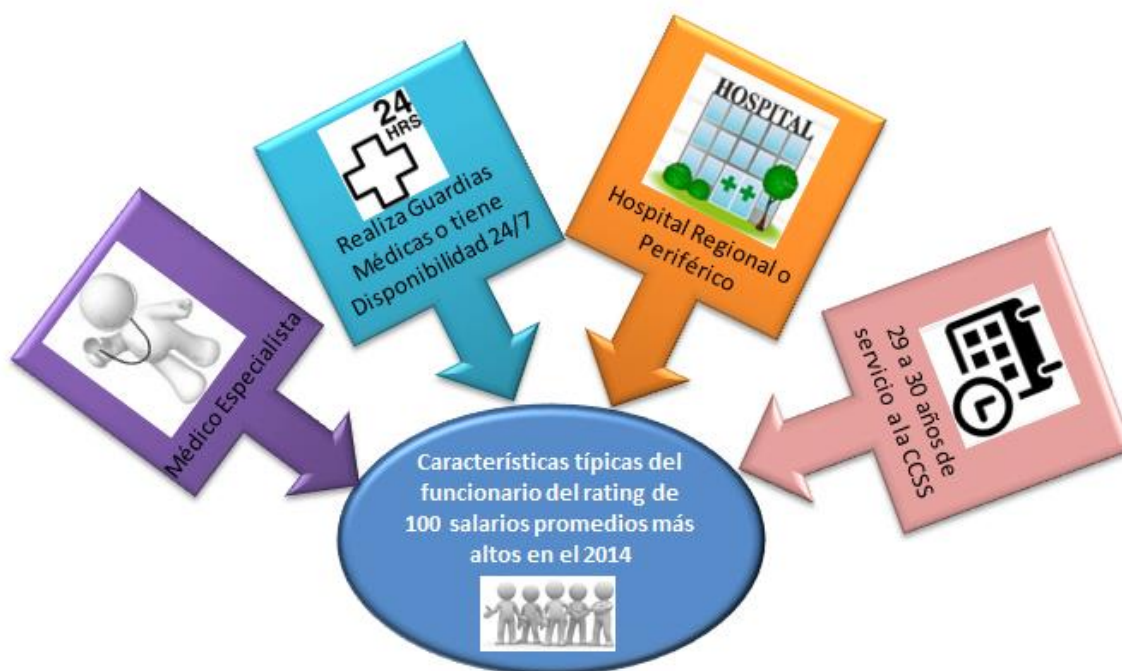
Médico Especialista

24 HRS

Realiza Guardias Médicas o tiene Disponibilidad 24/7

HOSPITAL

Hospital Regional o Periférico

29 a 30 años de servicio ala CCSS

Características típicas del funcionario del rating de 100 salarios promedios más altos en el 2014